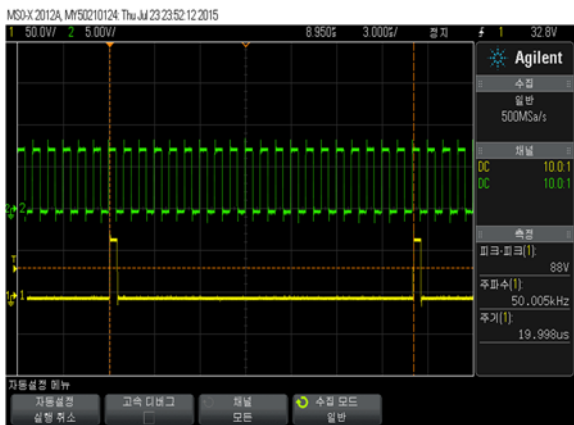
MSO-X 2012A, MY50210124: Thu Jul 23 23:52:12 2015

1 50.0V/ 2 5.00V/ 8.950s 3.000s/ 정지 1 32.8V

Agilent

수집
일반
500MSa/s

채널
DC 10.0:1
DC 10.0:1

측정
피크-피크(1):
88V
주파수(1):
50.005kHz
주기(1):
19.998us

T
2
1

자동설정 메뉴
자동설정 실행 취소
고속 디버그
채널 모든
수집 모드 일반